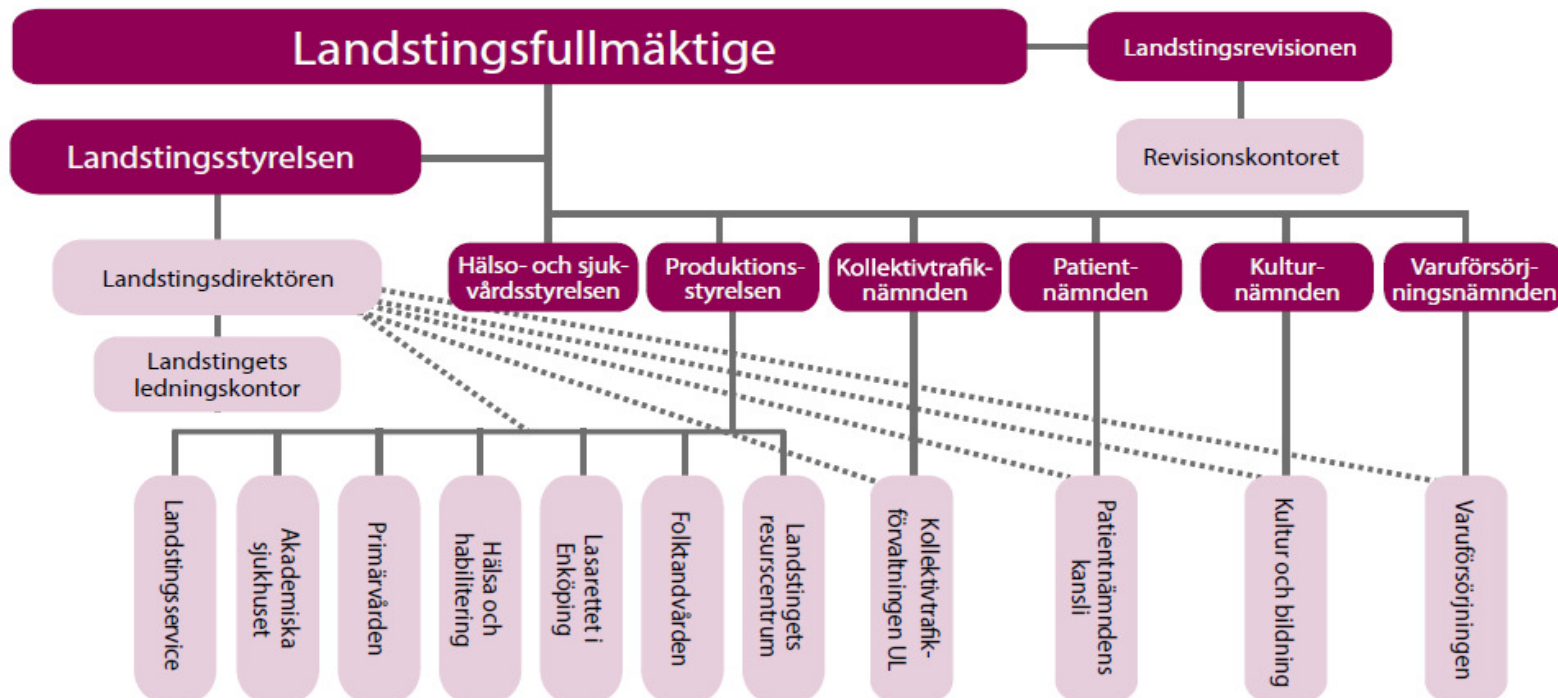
Landstingsfullmäktige

Landstingsrevisionen

Revisionskontoret

Landstingsstyrelsen

Landstingsdirektören

Landstingets ledningskontor

Hälso- och sjukvårdsstyrelsen

Produktionsstyrelsen

Kollektivtrafiknämnden

Patientnämnden

Kulturnämnden

Varuförsörjningsnämnden

Landstingsservice

Akademiska sjukhuset

Primärvården

Hälsa och habilitering

Lasarettet i Enköping

Folktandvården

Landstingets resurscentrum

Kollektivtrafikförvaltningen UL

Patientnämndens kansli

Kultur och bildning

Varuförsörjningen